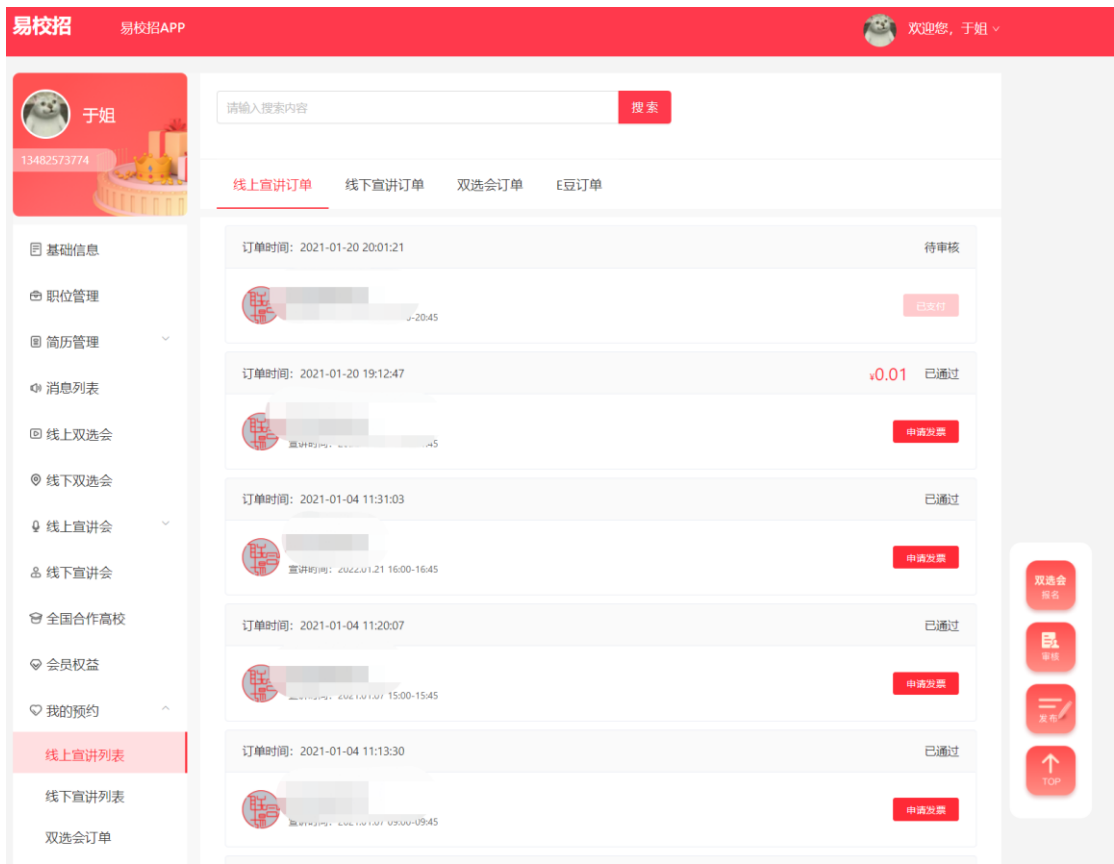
易校招 易校招APP

欢迎您，于姐

于姐
13482573774

基础信息
职位管理
简历管理
消息列表
线上双选会
线下双选会
线上宣讲会
线下宣讲会
全国合作高校
会员权益
我的预约
线上宣讲列表
线下宣讲列表
双选会订单

请输入搜索内容 搜索

线上宣讲订单 线下宣讲订单 双选会订单 E豆订单

订单时间：2021-01-20 20:01:21 待审核
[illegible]-20:45 已支付

订单时间：2021-01-20 19:12:47 ¥0.01 已通过
宣讲时间：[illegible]45 申请发票

订单时间：2021-01-04 11:31:03 已通过
宣讲时间：2022.01.21 16:00-16:45 申请发票

订单时间：2021-01-04 11:20:07 已通过
宣讲时间：2021.01.07 15:00-15:45 申请发票

订单时间：2021-01-04 11:13:30 已通过
宣讲时间：2021.01.07 09:00-09:45 申请发票

双选会 报名
审核
发布
TOP